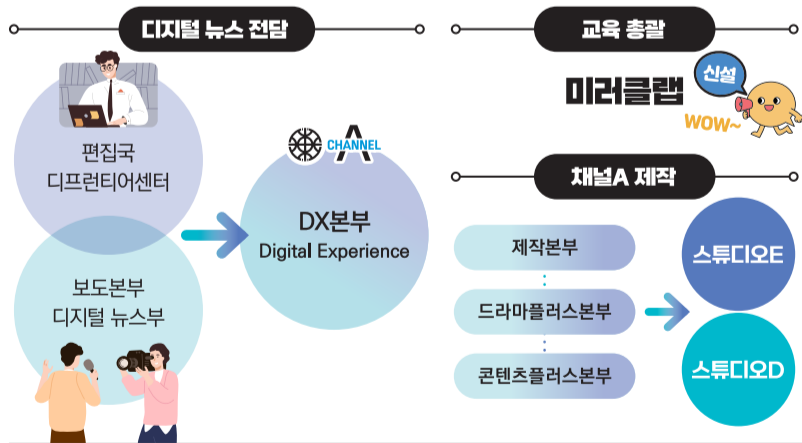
디지털 뉴스 전담

편집국
디프런티어센터

보도본부
디지털 뉴스부

CHANNEL A

DX본부
Digital Experience

교육 총괄

미러클랩

신설

WOW~

채널A 제작

제작본부

드라마플러스본부

콘텐츠플러스본부

스튜디오E

스튜디오D